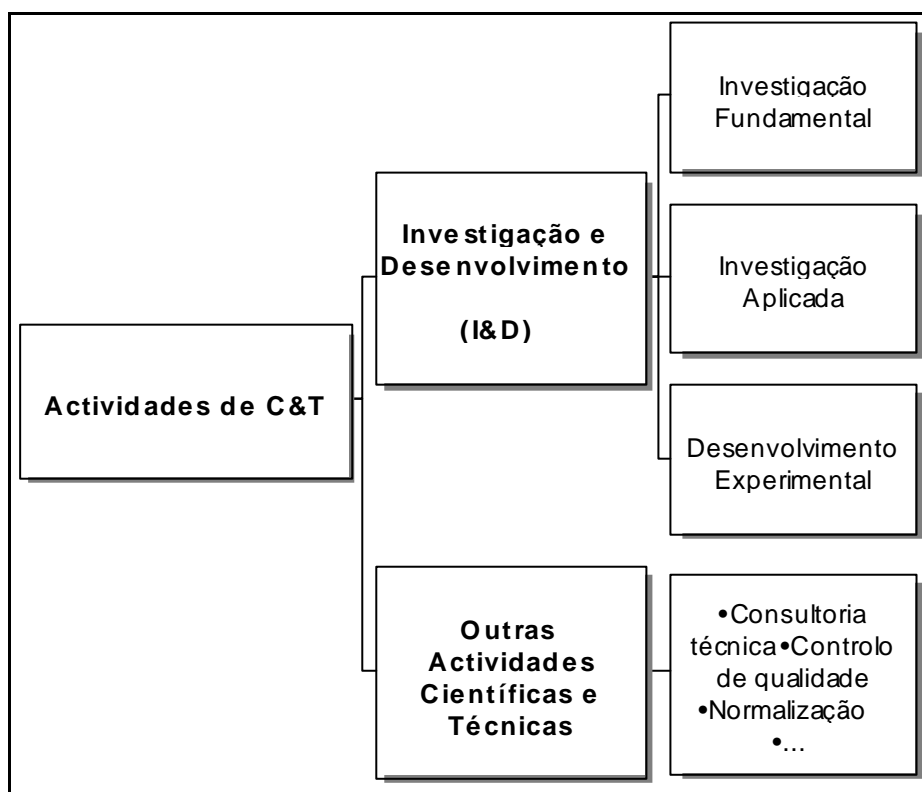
Actividades de C&T

Investigação e Desenvolvimento

(I&D)

Investigação Fundamental

Investigação Aplicada

Desenvolvimento Experimental

Outras Actividades Científicas e Técnicas

•Consultoria técnica •Controlo de qualidade
•Normalização
•...